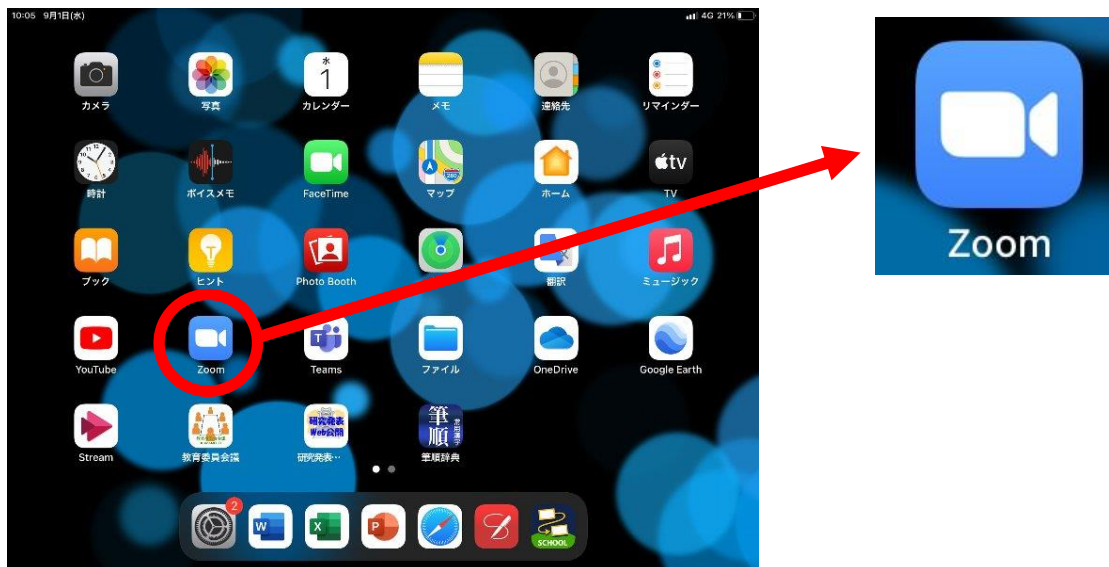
10:05 9月1日(水)

4G 21%

カメラ

写真

1

カレンダー

メモ

連絡先

リマインダー

時計

ボイスメモ

FaceTime

マップ

ホーム

tv

TV

ブック

ヒント

Photo Booth

翻訳

ミュージック

YouTube

Zoom

Teams

ファイル

OneDrive

Google Earth

Stream

教育委員会議

研究発表 Web公開

研究発表…

筆順

筆順辞典

2

SCHOOL

Zoom